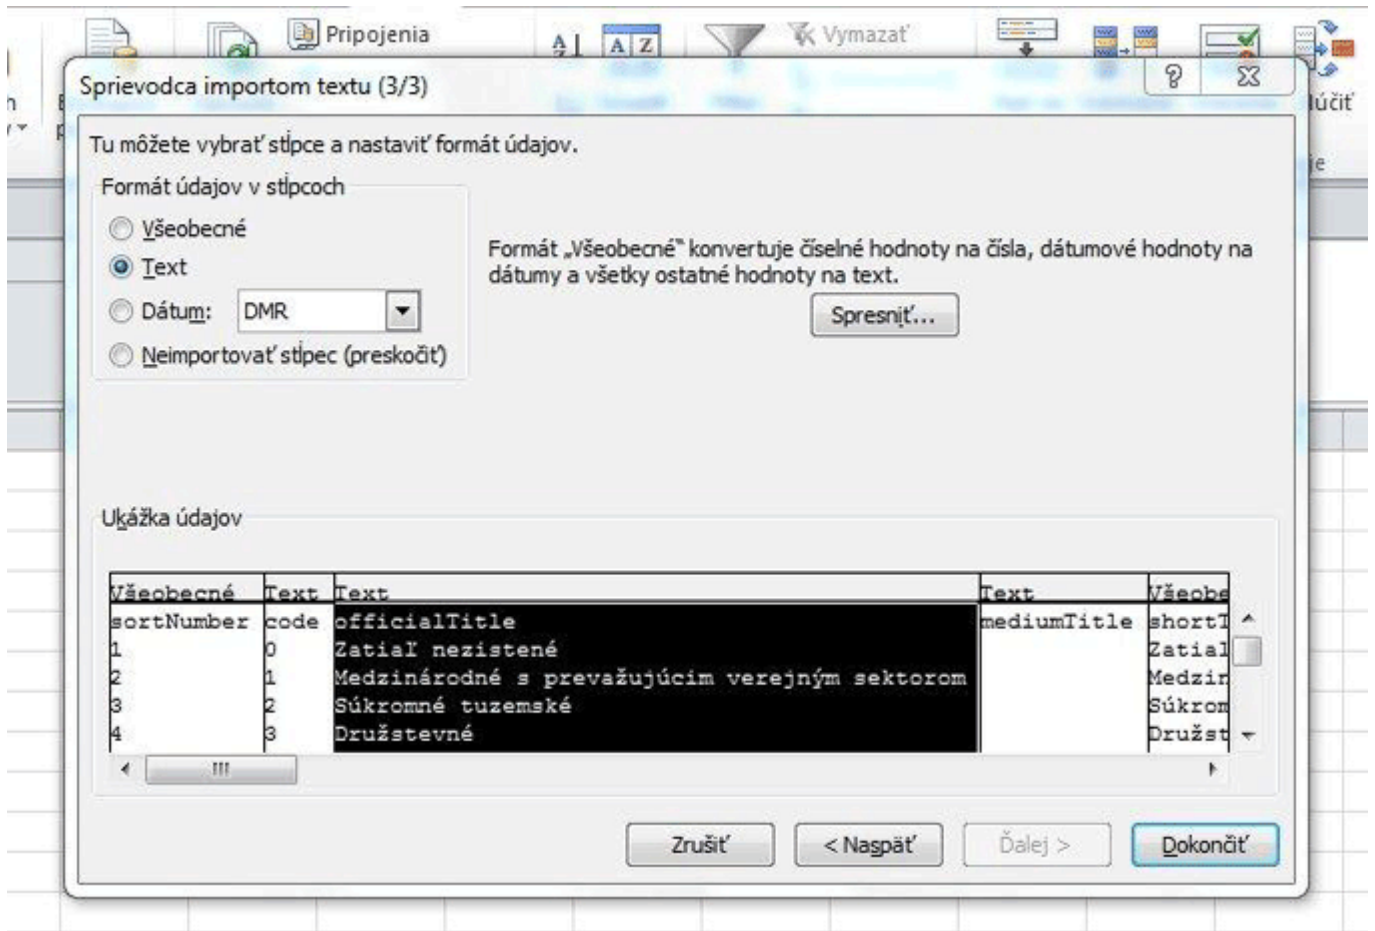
Pripojenia

Vymazať

lúčiť

Sprievodca importom textu (3/3)

?

Tu môžete vybrať stĺpce a nastaviť formát údajov.

Formát údajov v stĺpcoch

Všeobecné

Text

Dátum: DMR

Neimportovať stĺpec (preskočiť)

Formát „Všeobecné" konvertuje číselné hodnoty na čísla, dátumové hodnoty na dátumy a všetky ostatné hodnoty na text.

Spresniť...

Ukážka údajov

| Všeobecné | Text | Text | Text | Všeobe |
|---|---|---|---|---|
| sortNumber | code | officialTitle | mediumTitle | shortT |
| 1 | 0 | Zatiaľ nezistené | | Zatial |
| 2 | 1 | Medzinárodné s prevažujúcim verejným sektorom | | Medzin |
| 3 | 2 | Súkromné tuzemské | | Súkrom |
| 4 | 3 | Družstevné | | Družst |

Zrušiť

< Naspäť

Ďalej >

Dokončiť